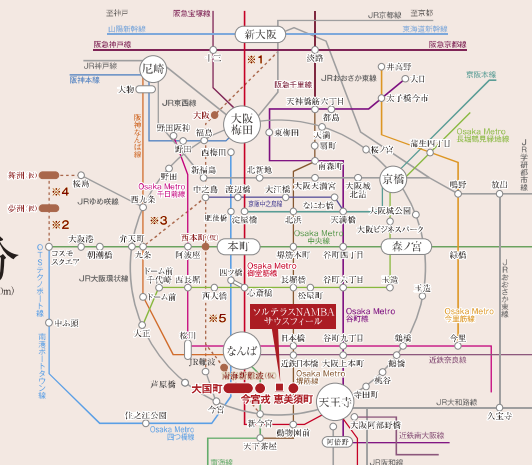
新大阪
尼崎
大阪梅田
京橋
本町
森ノ宮
なんば
天王寺
大国町
今宮戎
恵美須町
ソルテラスNAMBA サウスフィール
※1
※2
※3
※4
※5
JR神戸線
山陽新幹線
阪急神戸線
阪急宝塚線
阪急京都線
JR京都線
JR東海道線
阪急千里線
JR東西線
JR京都線
JR神戸線
JR宝塚線
阪神本線
阪神なんば線
Osaka Metro 千日前線
JRゆめ咲線
JR大阪環状線
南港ポートタウン線
京阪本線
京阪中之島線
Osaka Metro 中央線
Osaka Metro 御堂筋線
Osaka Metro 谷町線
Osaka Metro 堺筋線
Osaka Metro 長堀鶴見緑地線
Osaka Metro 四つ橋線
Osaka Metro 今里筋線
近鉄奈良線
近鉄大阪線
JR大和路線
JRおおさか東線
JR学研都市線
JRおおさか東線
阪神本線
十三
東三国
西中島南方
南方
淡路
新大阪
上新庄
瑞光四丁目
だいどう豊里
太子橋今市
関目高殿
関目
野江
千林
大日
守口
天神橋筋六丁目
扇町
中崎町
天満
都島
桜ノ宮
野田阪神
野田
福島
新福島
西九条
九条
弁天町
大阪港
朝潮橋
コスモスクエア
中ふ頭
ドーム前千代崎
ドーム前
大正
芦原橋
今宮
花園町
岸里
玉出
北加賀屋
住之江公園
桜川
汐見橋
西長堀
西大橋
四ツ橋
心斎橋
長堀橋
日本橋
近鉄日本橋
松屋町
谷町六丁目
谷町九丁目
上本町
鶴橋
玉造
森ノ宮
緑橋
深江橋
今里
新深江
北浜
淀屋橋
大江橋
渡辺橋
肥後橋
本町
堺筋本町
天満橋
大阪城北詰
大阪天満宮
南森町
なにわ橋
大阪城公園
大阪ビジネスパーク
京橋
蒲生四丁目
鴫野
放出
高井田
動物園前
新今宮
天下茶屋
岸里
阿倍野
文の里
寺田町
桃谷
大阪阿部野橋
大阪上本町
今里
北田辺
河堀口
西田辺
東部市場前
久宝寺
八尾
大阪
梅田
北新地
西梅田
東梅田
中之島
西本町
阿波座
大阪難波
南海難波
恵美須町
堺筋
玉川